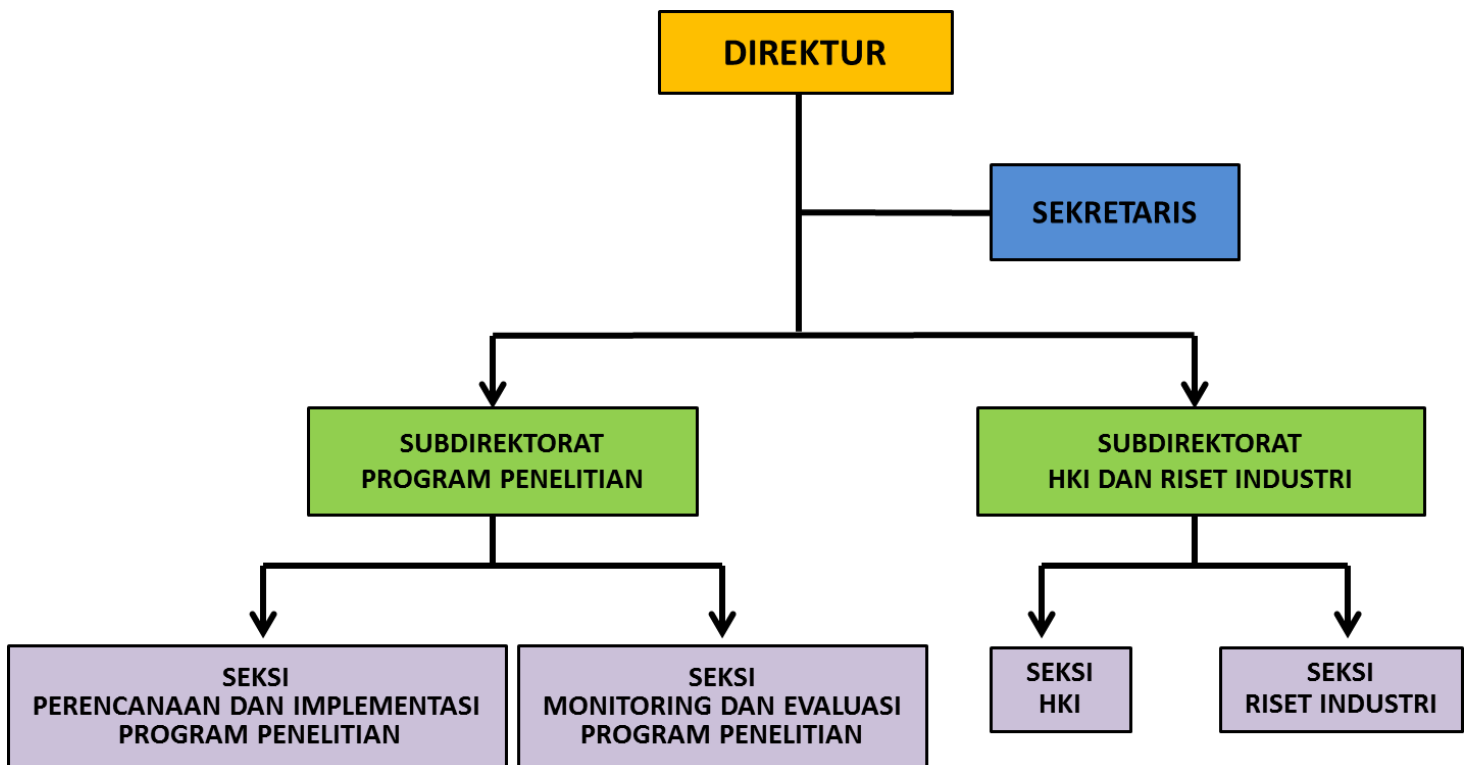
DIREKTUR

SEKRETARIS

SUBDIREKTORAT
PROGRAM PENELITIAN

SUBDIREKTORAT
HKI DAN RISET INDUSTRI

SEKSI
PERENCANAAN DAN IMPLEMENTASI
PROGRAM PENELITIAN

SEKSI
MONITORING DAN EVALUASI
PROGRAM PENELITIAN

SEKSI
HKI

SEKSI
RISET INDUSTRI